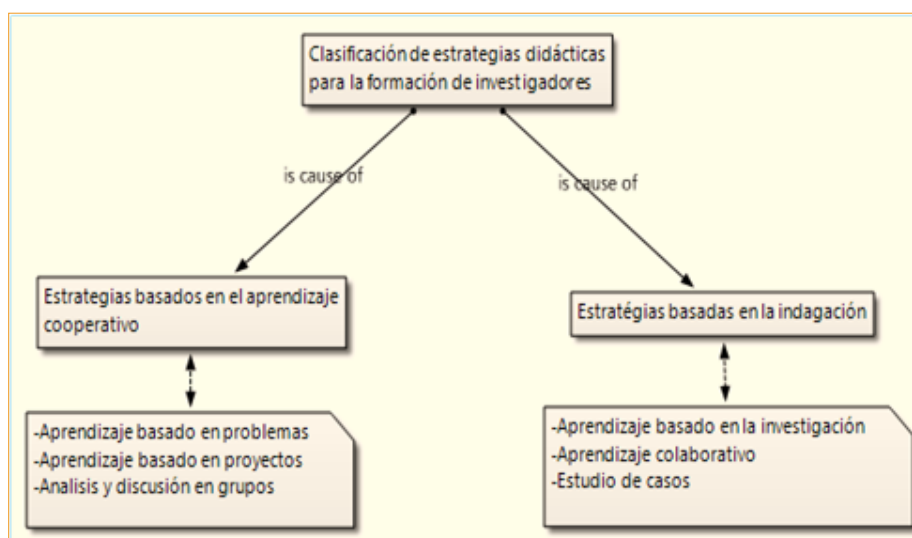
Clasificación de estrategias didácticas para la formación de investigadores

is cause of

is cause of

Estrategias basados en el aprendizaje cooperativo

Estratégias basadas en la indagación

-Aprendizaje basado en problemas
-Aprendizaje basado en proyectos
-Analisis y discusión en grupos

-Aprendizaje basado en la investigación
-Aprendizaje colaborativo
-Estudio de casos